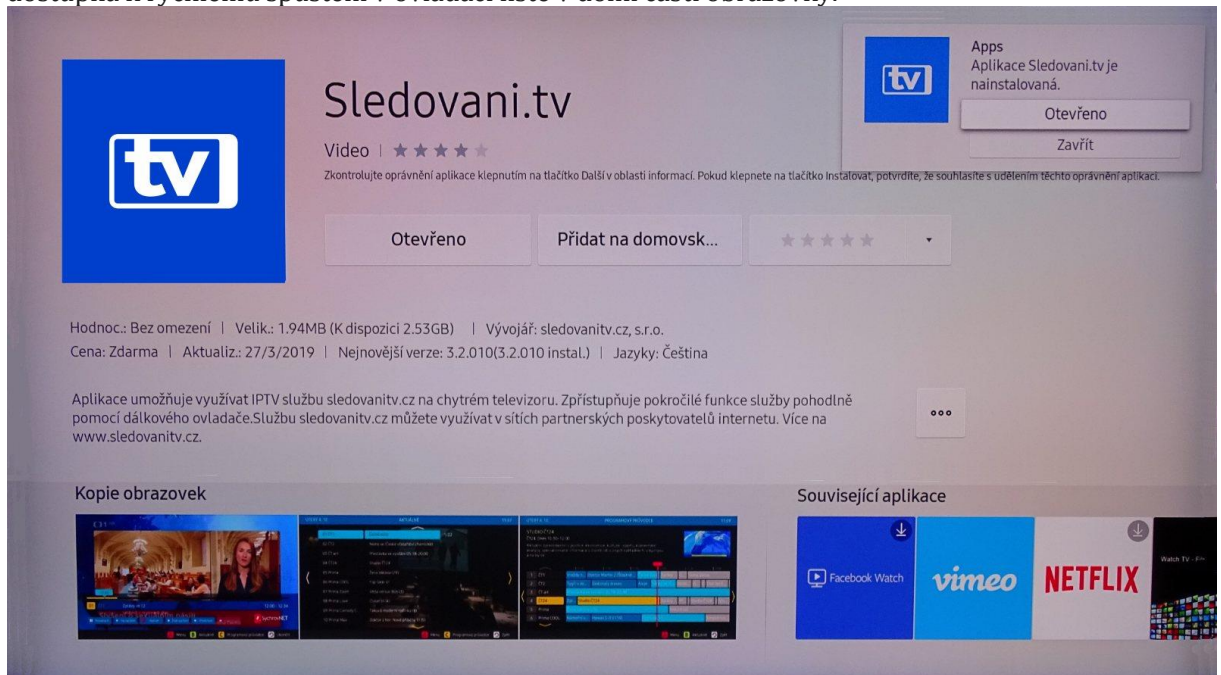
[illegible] spuštění v ovladači listě v dolní části obrazovky.

tv

Sledovani.tv

Video

Zkontrolujte oprávnění aplikace klepnutím na tlačítko Další v oblasti informací. Pokud klepnete na tlačítko Instalovat, potvrdíte, že souhlasíte s udělením těchto oprávnění aplikaci.

Apps
Aplikace Sledovani.tv je nainstalovaná.

Otevřeno

Zavřít

Otevřeno

Přidat na domovsk...

Hodnoc.: Bez omezení | Velik.: 1.94MB (K dispozici 2.53GB) | Vývojář: sledovanitv.cz, s.r.o.
Cena: Zdarma | Aktualiz.: 27/3/2019 | Nejnovější verze: 3.2.010(3.2.010 instal.) | Jazyky: Čeština

Aplikace umožňuje využívat IPTV službu sledovanitv.cz na chytrém televizoru. Zpřístupňuje pokročilé funkce služby pohodlně pomocí dálkového ovladače.Službu sledovanitv.cz můžete využívat v sítích partnerských poskytovatelů internetu. Více na www.sledovanitv.cz.

Kopie obrazovek

Související aplikace

Facebook Watch

vimeo

NETFLIX

Watch TV